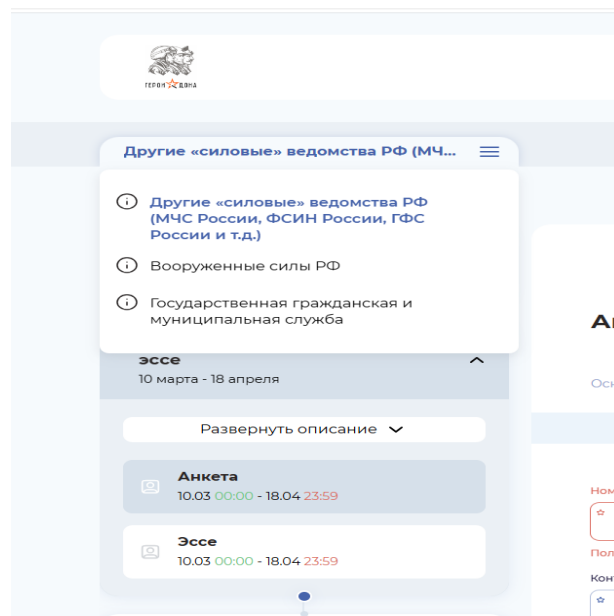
ГЕРОИ ☆ ДИНА

Другие «силовые» ведомства РФ (МЧ...

Другие «силовые» ведомства РФ (МЧС России, ФСИН России, ГФС России и т.д.)

Вооруженные силы РФ

Государственная гражданская и муниципальная служба

эссе
10 марта - 18 апреля

Развернуть описание

Анкета
10.03 00:00 - 18.04 23:59

Эссе
10.03 00:00 - 18.04 23:59

Ан

Осн

Ном

Пол

Кон